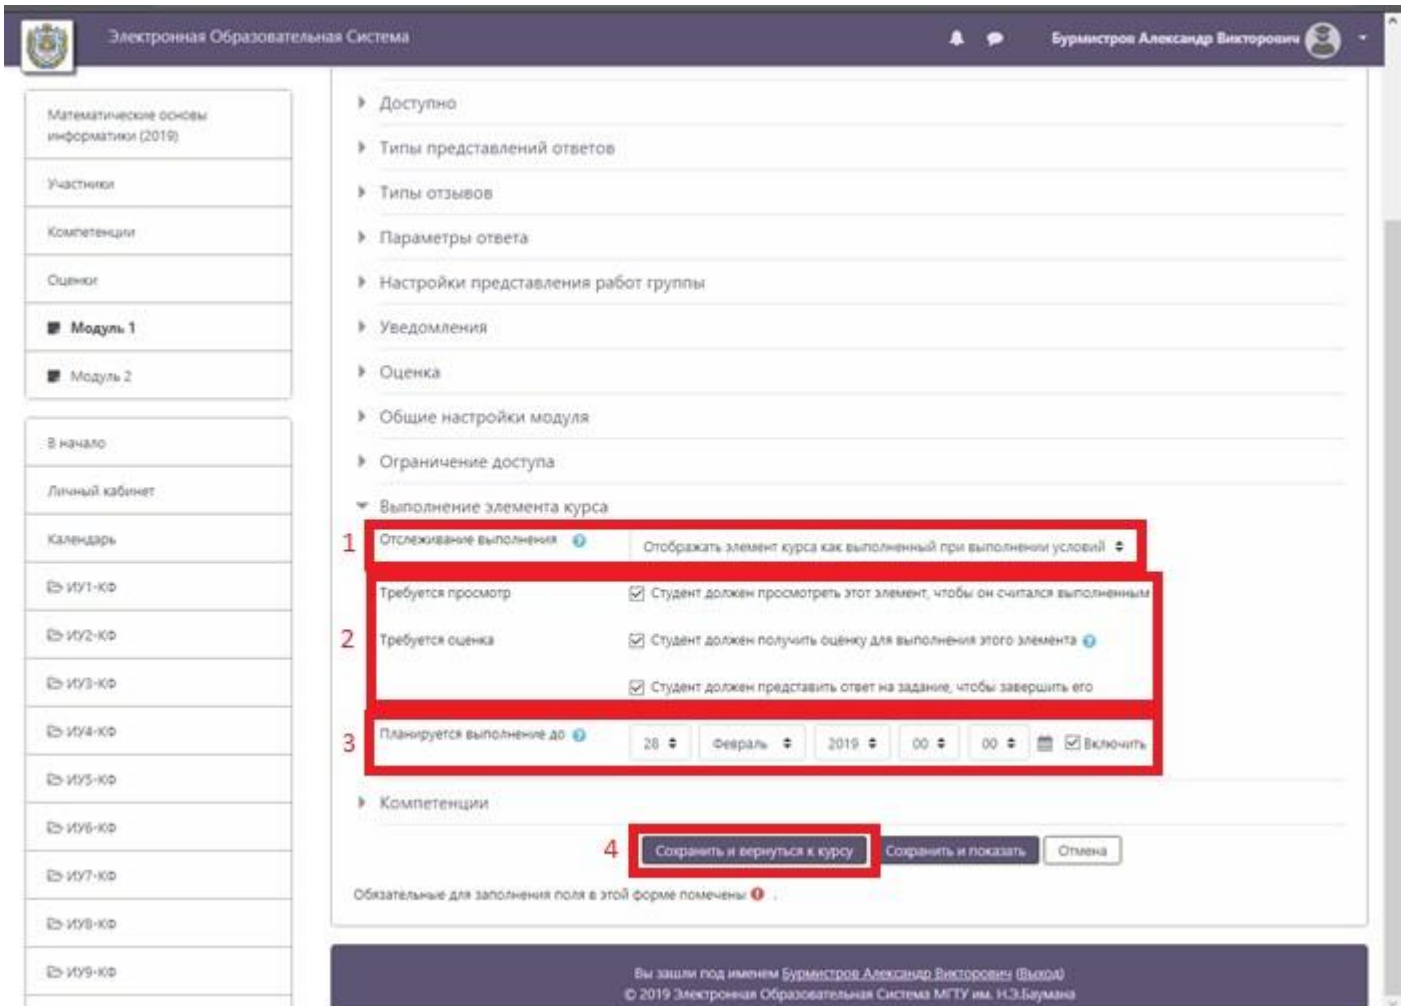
Электронная Образовательная Система

Бурмистров Александр Викторович

Математические основы информатики (2019)

Участники

Компетенции

Оценки

Модуль 1

Модуль 2

В начало

Личный кабинет

Календарь

ИУ1-КФ

ИУ2-КФ

ИУ3-КФ

ИУ4-КФ

ИУ5-КФ

ИУ6-КФ

ИУ7-КФ

ИУ8-КФ

ИУ9-КФ

Доступно

Типы представлений ответов

Типы отзывов

Параметры ответа

Настройки представления работ группы

Уведомления

Оценка

Общие настройки модуля

Ограничение доступа

Выполнение элемента курса

1 Отслеживание выполнения Отображать элемент курса как выполненный при выполнении условий

2 Требуется просмотр Студент должен просмотреть этот элемент, чтобы он считался выполненным

Требуется оценка Студент должен получить оценку для выполнения этого элемента

Студент должен представить ответ на задание, чтобы завершить его

3 Планируется выполнение до 28 Февраль 2019 00 00 Включить

Компетенции

4 Сохранить и вернуться к курсу Сохранить и показать Отмена

Обязательные для заполнения поля в этой форме помечены .

Вы зашли под именем Бурмистров Александр Викторович (Выход)
© 2019 Электронная Образовательная Система МГТУ им. Н.Э.Баумана